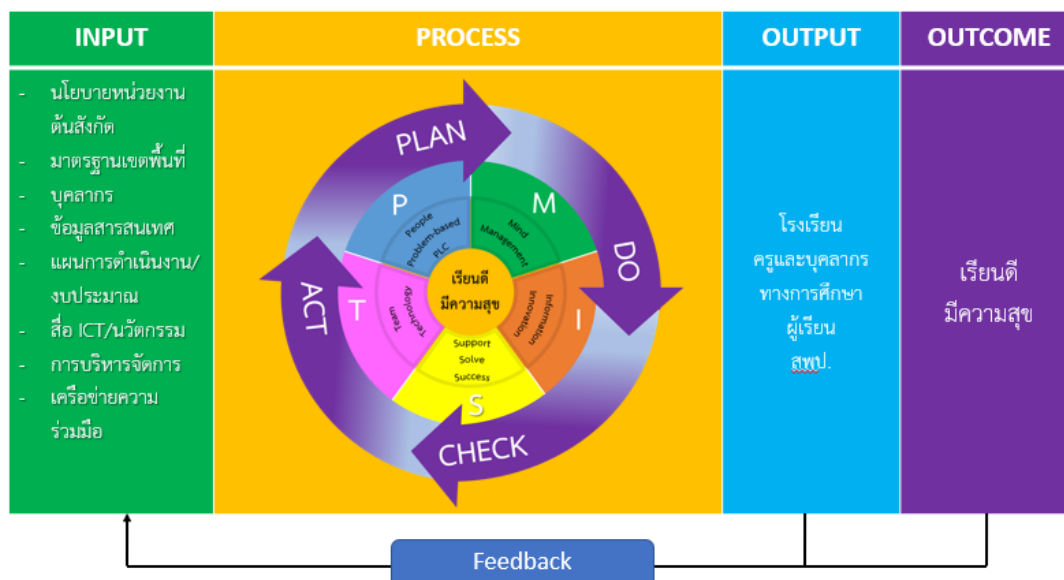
| INPUT | PROCESS | OUTPUT | OUTCOME |
|---|---|---|---|
| - นโยบายหน่วยงานต้นสังกัด<br>- มาตรฐานเขตพื้นที่<br>- บุคลากร<br>- ข้อมูลสารสนเทศ<br>- แผนการดำเนินงาน/งบประมาณ<br>- สื่อ ICT/นวัตกรรม<br>- การบริหารจัดการ<br>- เครือข่ายความร่วมมือ | PLAN DO CHECK ACT<br>P People Problem-based PLC<br>M Mind Management<br>I Information Innovation<br>S Support Solve Success<br>T Technology Team<br>เรียนดี มีความสุข | โรงเรียน<br>ครูและบุคลากรทางการศึกษา<br>ผู้เรียน<br>สพป. | เรียนดี<br>มีความสุข |

Feedback